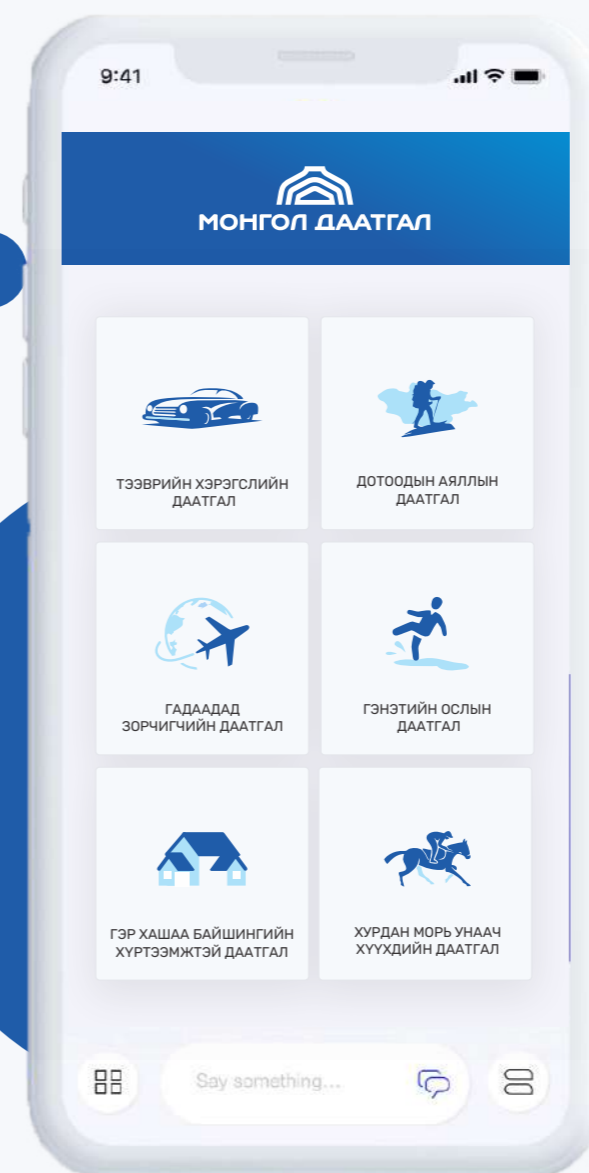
9:41

МОНГОЛ ДААТГАЛ

ТЭЭВРИЙН ХЭРЭГСЛИЙН ДААТГАЛ

ДОТООДЫН АЯЛЛЫН ДААТГАЛ

ГАДААДАД ЗОРЧИГЧИЙН ДААТГАЛ

ГЭНЭТИЙН ОСЛЫН ДААТГАЛ

ГЭР ХАШАА БАЙШИНГИЙН ХҮРТЭЭМЖТЭЙ ДААТГАЛ

ХУРДАН МОРЬ УНААЧ ХҮҮХДИЙН ДААТГАЛ

Say something...